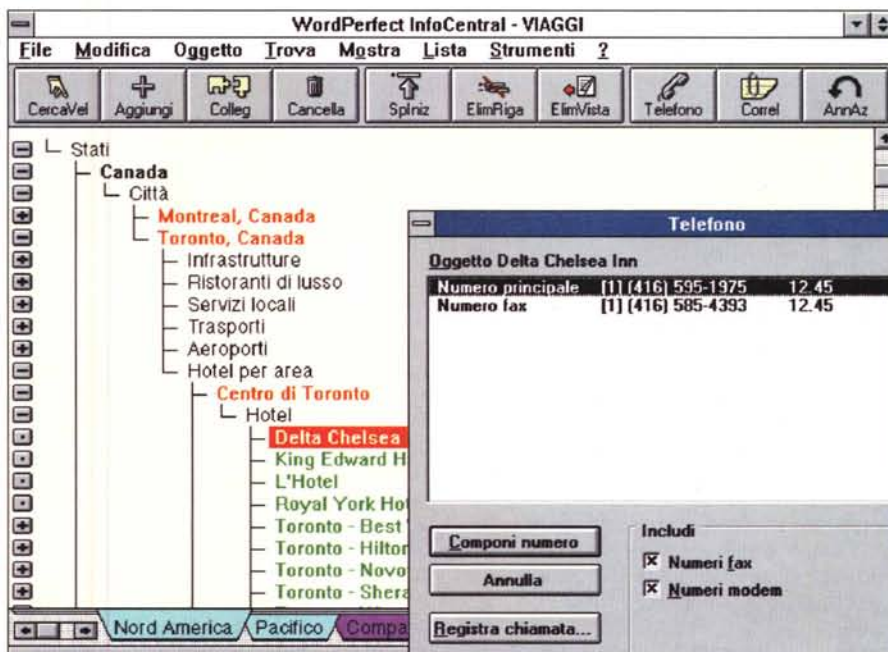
WordPerfect InfoCentral - VIAGGI

File Modifica Oggetto Trova Mostra Lista Strumenti ?

CercaVel Aggiungi Colleg Cancella SpIniz ElimRiga ElimVista Telefono Correl AnnAz

Stati
Canada
Città
Montreal, Canada
Toronto, Canada
Infrastrutture
Ristoranti di lusso
Servizi locali
Trasporti
Aeroporti
Hotel per area
Centro di Toronto
Hotel
Delta Chelsea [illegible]
King Edward H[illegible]
L'Hotel
Royal York Ho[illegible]
Toronto - Best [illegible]
Toronto - Hilto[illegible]
Toronto - Novo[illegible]
Toronto - Shera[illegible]

Nord America Pacifico Compa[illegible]

Telefono

Oggetto Delta Chelsea Inn

| | | |
|---|---|---|
| Numero principale | [1] (416) 595-1975 | 12.45 |
| Numero fax | [1] (416) 585-4393 | 12.45 |

Componi numero
Annulla
Registra chiamata...

Includi
☒ Numeri fax
☒ Numeri modem